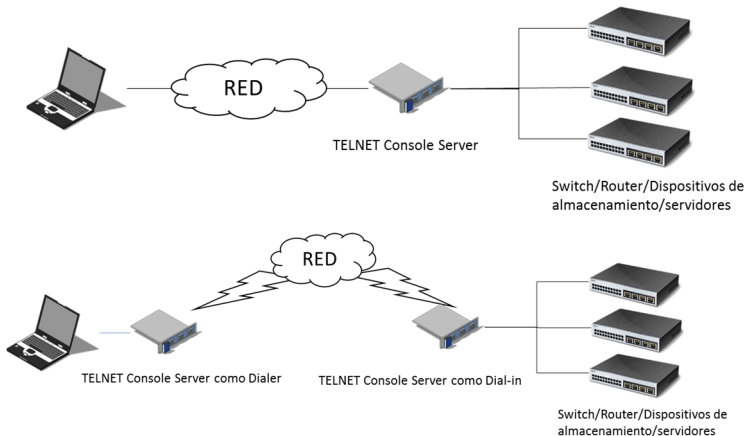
RED

TELNET Console Server

Switch/Router/Dispositivos de almacenamiento/servidores

RED

TELNET Console Server como Dialer

TELNET Console Server como Dial-in

Switch/Router/Dispositivos de almacenamiento/servidores